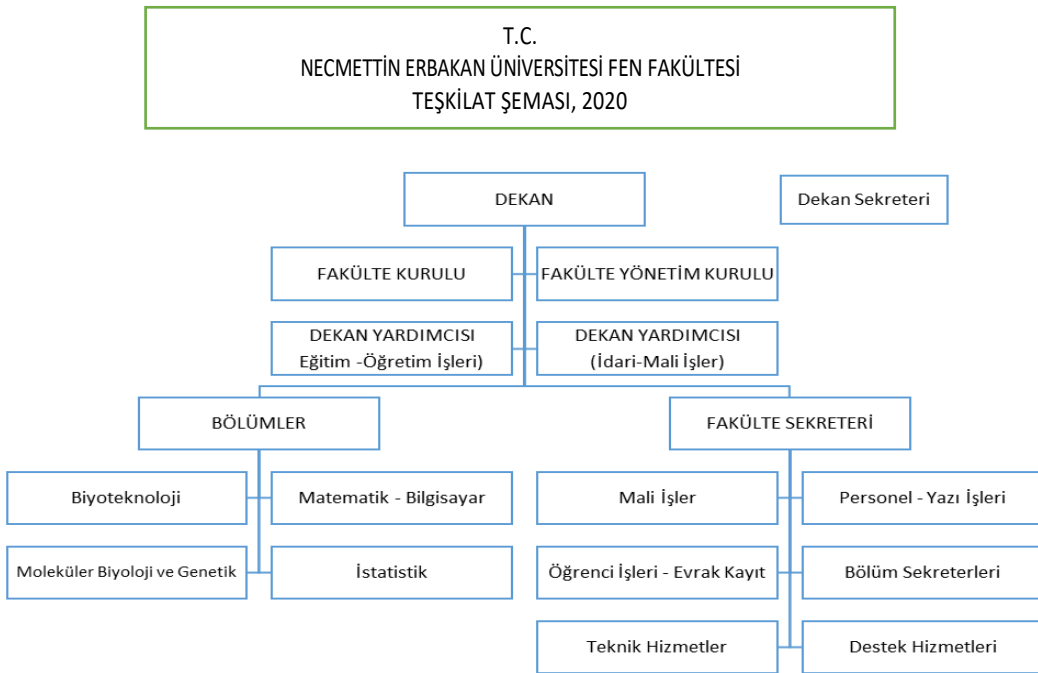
T.C.
NECMETTİN ERBAKAN ÜNİVERSİTESİ FEN FAKÜLTESİ
TEŞKİLAT ŞEMASI, 2020

DEKAN

Dekan Sekreteri

FAKÜLTE KURULU

FAKÜLTE YÖNETİM KURULU

DEKAN YARDIMCISI
Eğitim -Öğretim İşleri)

DEKAN YARDIMCISI
(İdari-Mali İşler)

BÖLÜMLER

FAKÜLTE SEKRETERİ

Biyoteknoloji

Matematik - Bilgisayar

Moleküler Biyoloji ve Genetik

İstatistik

Mali İşler

Personel - Yazı İşleri

Öğrenci İşleri - Evrak Kayıt

Bölüm Sekreterleri

Teknik Hizmetler

Destek Hizmetleri